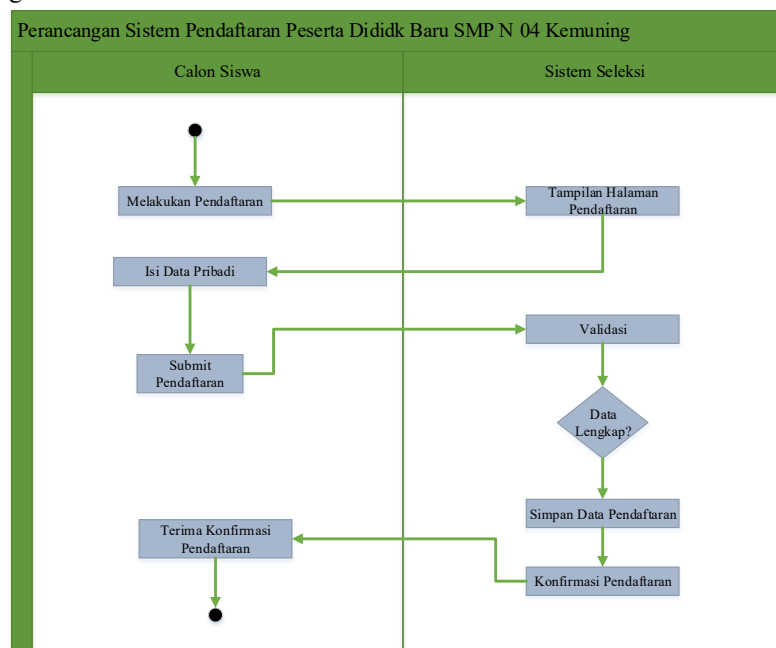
Perancangan Sistem Pendaftaran Peserta Dididk Baru SMP N 04 Kemuning

Calon Siswa

Sistem Seleksi

Melakukan Pendaftaran

Tampilan Halaman Pendaftaran

Isi Data Pribadi

Validasi

Submit Pendaftaran

Data Lengkap?

Simpan Data Pendaftaran

Terima Konfirmasi Pendaftaran

Konfirmasi Pendaftaran